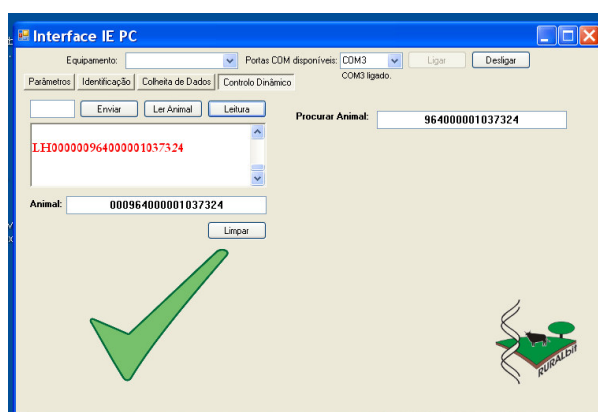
Interface IE PC

Equipamento:

Portas COM disponíveis: COM3

Ligar

Desligar

COM3 ligado.

Parâmetros

Identificação

Colheita de Dados

Controlo Dinâmico

Enviar

Ler Animal

Leitura

LH000000964000001037324

Procurar Animal:

964000001037324

Animal:

000964000001037324

Limpar

RURALbit